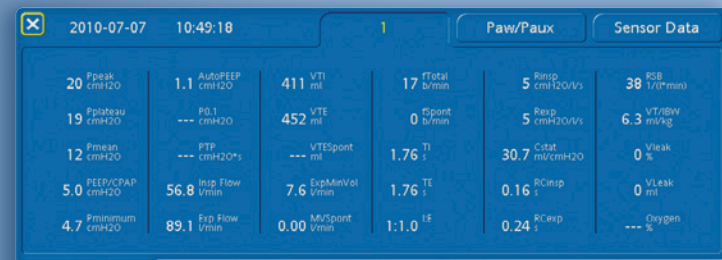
2010-07-07 10:49:18

1

Paw/Paux

Sensor Data

20 Ppeak cmH2O

19 Pplateau cmH2O

12 Pmean cmH2O

5.0 PEEP/CPAP cmH2O

4.7 Pminimum cmH2O

1.1 AutoPEEP cmH2O

--- P0.1 cmH2O

--- PTP cmH2O*s

56.8 Insp Flow l/min

89.1 Exp Flow l/min

411 VTI ml

452 VTE ml

--- VTESpont ml

7.6 ExpMinVol l/min

0.00 MVSpont l/min

17 fTotal b/min

0 fSpont b/min

1.76 TI s

1.76 TE s

1:1.0 I:E

5 Rinsp cmH2O/l/s

5 Rexp cmH2O/l/s

30.7 Cstat ml/cmH2O

0.16 RCinsp s

0.24 RCexp s

38 RSB 1/(l*min)

6.3 VT/IBW ml/kg

0 Vleak %

0 VLeak ml

--- Oxygen %